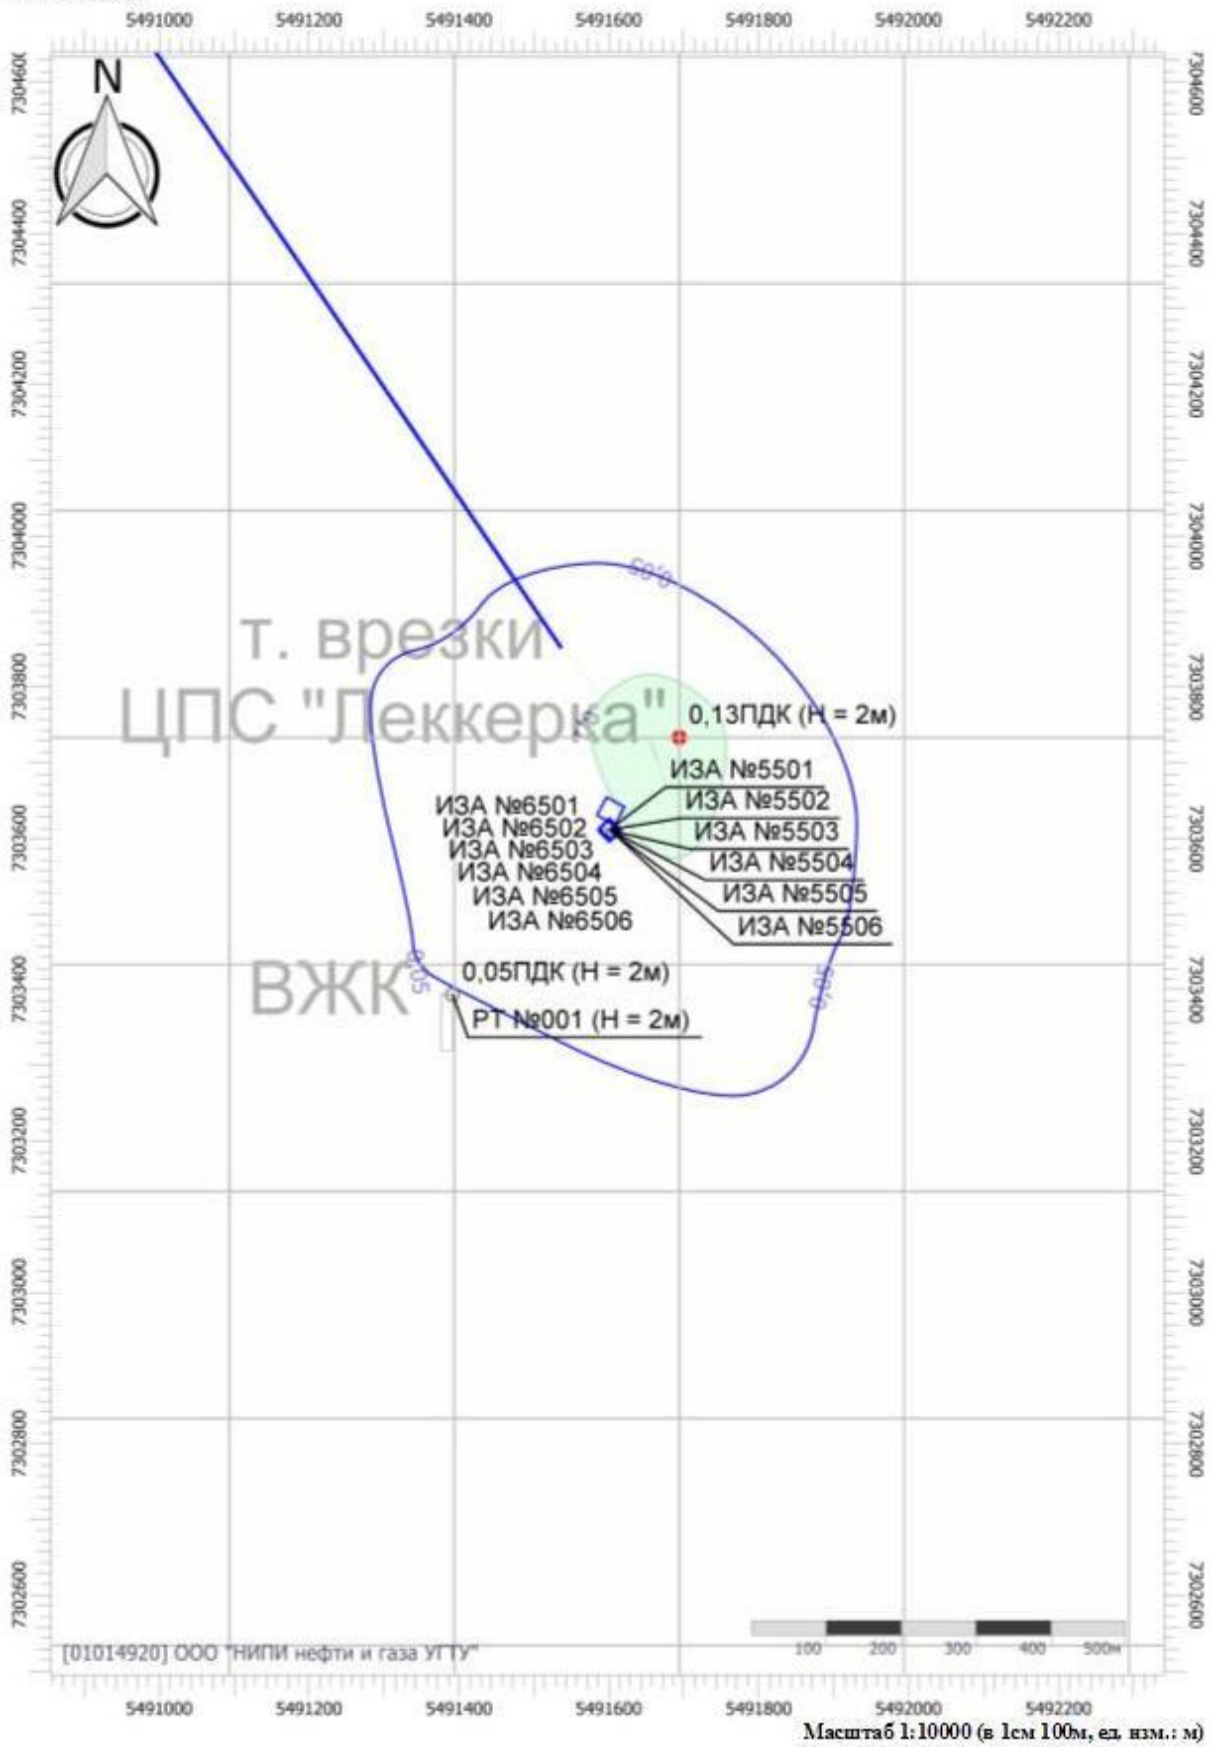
5491000 5491200 5491400 5491600 5491800 5492000 5492200

N

7304600 7304400 7304200 7304000 7303800 7303600 7303400 7303200 7303000 7302800 7302600

7304600 7304400 7304200 7304000 7303800 7303600 7303400 7303200 7303000 7302800 7302600

0,05

т. врезки
ЦПС "Леккерка"

0,13ПДК (H = 2м)

ИЗА №5501
ИЗА №5502
ИЗА №5503
ИЗА №5504
ИЗА №5505
ИЗА №5506

ИЗА №6501
ИЗА №6502
ИЗА №6503
ИЗА №6504
ИЗА №6505
ИЗА №6506

ВЖК

0,05

0,05ПДК (H = 2м)

РТ №001 (H = 2м)

0,05

[01014920] ООО "НИПИ нефти и газа УГТУ"

100 200 300 400 500м

5491000 5491200 5491400 5491600 5491800 5492000 5492200

Масштаб 1:10000 (в 1см 100м, ед. изм.: м)